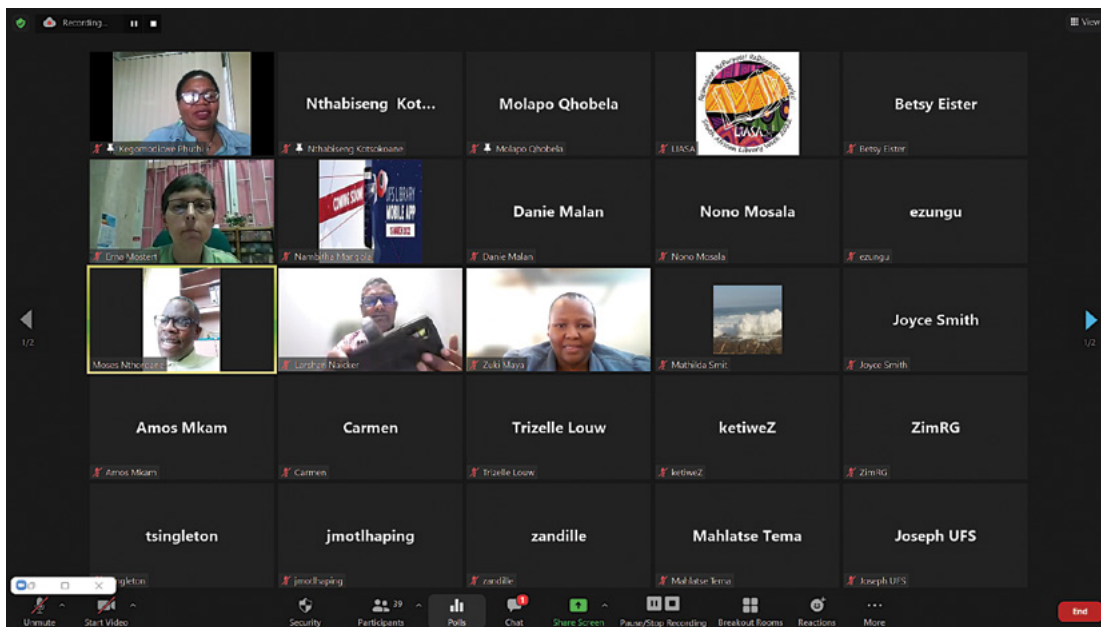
Recording...

View

Kegomoditswe Phuthi

Nthabiseng Kot...

Nthabiseng Kotsokoane

Molapo Qhobela

Molapo Qhobela

LIASA

LIASA

Betsy Eister

Betsy Eister

Erna Mostert

COMING SOON

UFS LIBRARY MOBILE APP

Nambitha Mangola

Danie Malan

Danie Malan

Nono Mosala

Nono Mosala

ezungu

ezungu

1/2

Moses Nthorecane

Larshan Naicker

Zuki Maya

Mathilda Smit

Joyce Smith

Joyce Smith

1/2

Amos Mkam

Amos Mkam

Carmen

Carmen

Trizelle Louw

Trizelle Louw

ketiweZ

ketiweZ

ZimRG

ZimRG

tsingleton

tsingleton

jmotlhaping

jmotlhaping

zandille

zandille

Mahlatse Tema

Mahlatse Tema

Joseph UFS

Joseph UFS

Unmute

Start Video

Security

29

Participants

Polls

1

Chat

Share Screen

Pause/Stop Recording

Breakout Rooms

Reactions

More

End